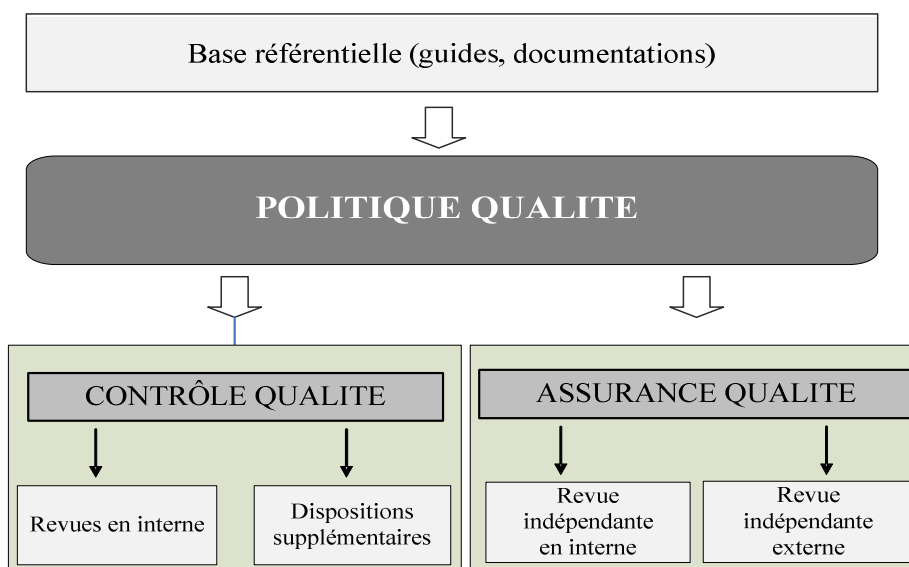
Base référentielle (guides, documentations)

POLITIQUE QUALITE

CONTRÔLE QUALITE

Revues en interne

Dispositions supplémentaires

ASSURANCE QUALITE

Revue indépendante en interne

Revue indépendante externe